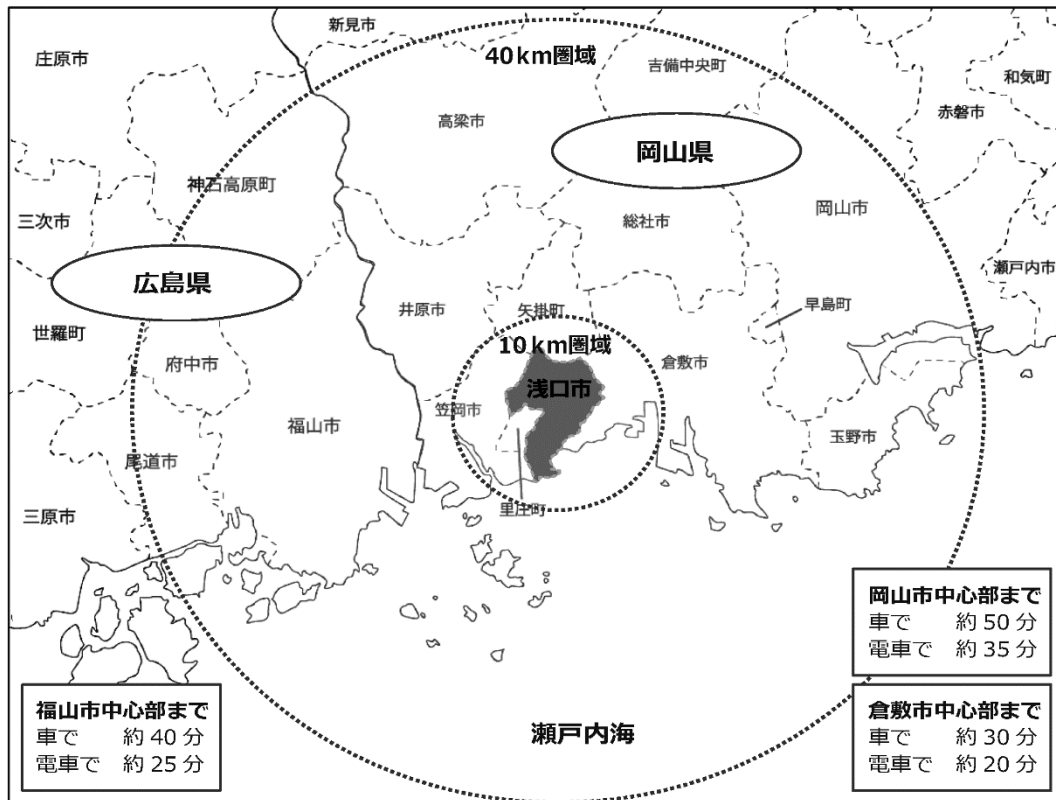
新見市
40km圏域
庄原市
吉備中央町
和気町
赤磐市
高梁市
岡山県
神石高原町
三次市
総社市
岡山市
広島県
瀬戸内市
井原市
矢掛町
早島町
世羅町
10km圏域
府中市
倉敷市
浅口市
笠岡市
福山市
玉野市
尾道市
里庄町
三原市

岡山市中心部まで
車で 約 50 分
電車で 約 35 分

福山市中心部まで
車で 約 40 分
電車で 約 25 分

瀬戸内海

倉敷市中心部まで
車で 約 30 分
電車で 約 20 分